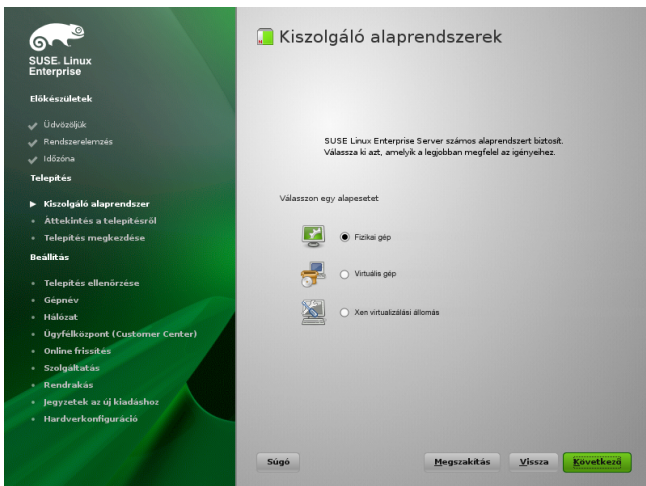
SUSE. Linux Enterprise

Előkészületek

Üdvözöljük
Rendszerelemzés
Időzóna

Telepítés

Kiszolgáló alaprendszer
Áttekintés a telepítésről
Telepítés megkezdése

Beállítás

Telepítés ellenőrzése
Gépnév
Hálózat
Ügyfélközpont (Customer Center)
Online frissítés
Szolgáltatás
Rendrakás
Jegyzetek az új kiadáshoz
Hardverkonfiguráció

Kiszolgáló alaprendszerek

SUSE Linux Enterprise Server számos alaprendszert biztosít. Válassza ki azt, amelyik a legjobban megfelel az igényeihez.

Válasszon egy alapesetet

Fizikai gép

Virtuális gép

Xen virtualizálási állomás

Súgó

Megszakítás

Vissza

Következő